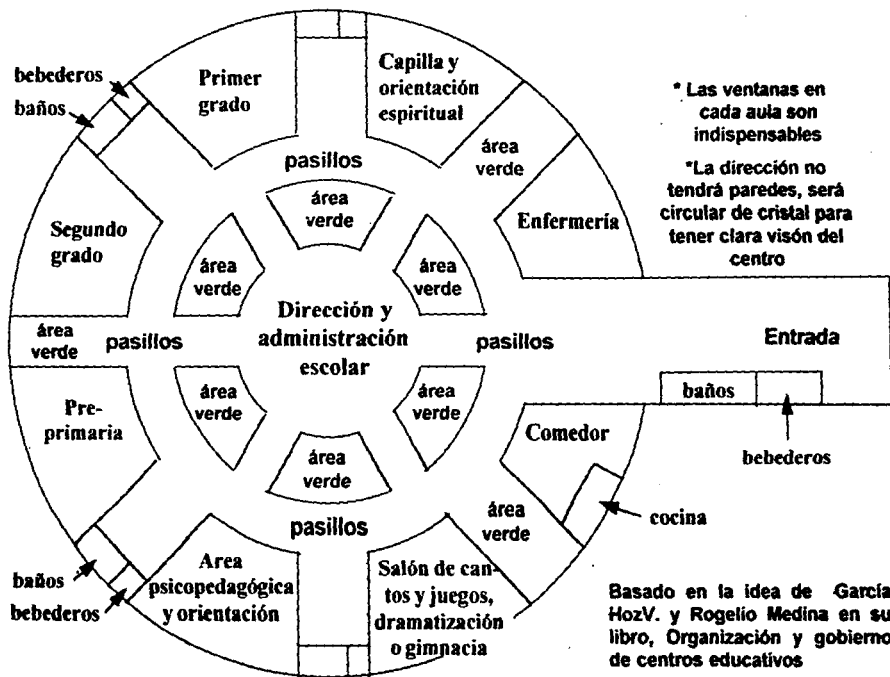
bebederos

baños

Primer grado

Capilla y orientación espiritual

* Las ventanas en cada aula son indispensables

*La dirección no tendrá paredes, será circular de cristal para tener clara visón del centro

área verde

pasillos

área verde

Enfermería

Segundo grado

área verde

área verde

Dirección y administración escolar

área verde

pasillos

pasillos

Entrada

área verde

Pre-primaria

área verde

área verde

baños

Comedor

bebederos

área verde

área verde

pasillos

cocina

Area psicopedagógica y orientación

Salón de cantos y juegos, dramatización o gimnacia

baños

bebederos

Basado en la idea de García HozV. y Rogelio Medina en su libro, Organización y gobierno de centros educativos